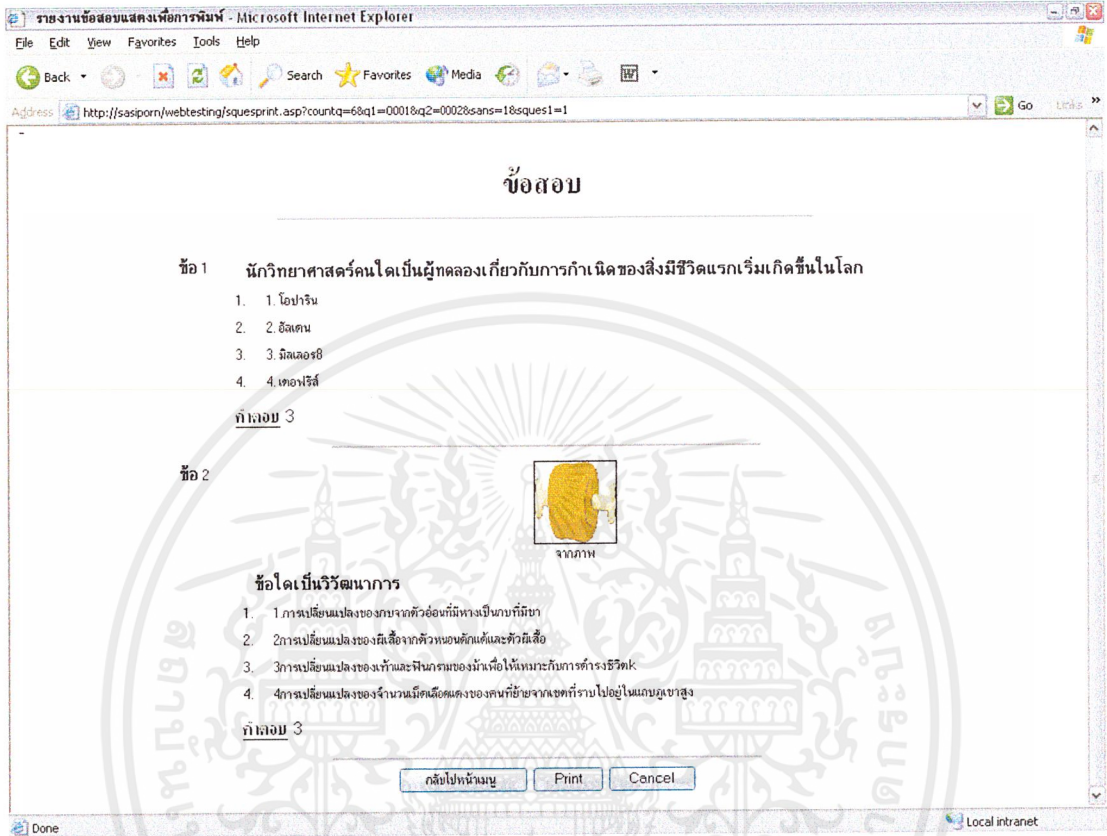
รายงานข้อสอบแสดงเพื่อการพิมพ์ - Microsoft Internet Explorer

File Edit View Favorites Tools Help

Back Search Favorites Media

Address http://sasiporn/webtesting/squesprint.asp?countq=6&q1=0001&q2=0002&sans=1&sques1=1

Go Links

ข้อสอบ

ข้อ 1 นักวิทยาศาสตร์คนใดเป็นผู้ทดลองเกี่ยวกับการกำเนิดของสิ่งมีชีวิตแรกเริ่มเกิดขึ้นในโลก

1. 1. โอปาริน
2. 2. อัลเตน
3. 3. มิลเลอร์
4. 4. เดอฟรีส์

คำตอบ 3

ข้อ 2

จากภาพ

ข้อใดเป็นวิวัฒนาการ

1. 1.การเปลี่ยนแปลงของกบจากตัวอ่อนที่มีหางเป็นกบที่มีขา
2. 2การเปลี่ยนแปลงของผีเสื้อจากตัวหนอนดักแด้และตัวผีเสื้อ
3. 3การเปลี่ยนแปลงของเท้าและฟันกรามของม้าเพื่อให้เหมาะกับการดำรงชีวิตk
4. 4การเปลี่ยนแปลงของจำนวนเม็ดเลือดแดงของคนที่ย้ายจากเขตที่ราบไปอยู่ในแถบภูเขาสูง

คำตอบ 3

กลับไปหน้าเมนู Print Cancel

Done

Local intranet